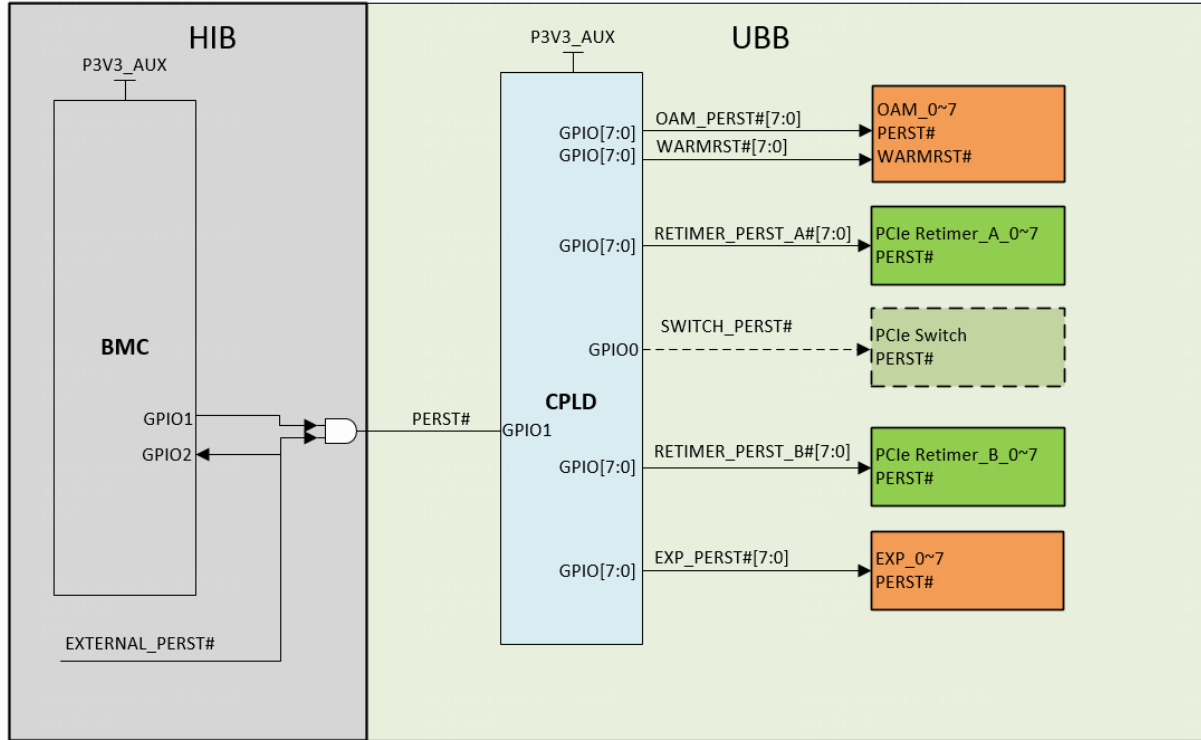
HIB

P3V3_AUX

BMC

GPIO1

GPIO2

EXTERNAL_PERST#

PERST#

UBB

P3V3_AUX

CPLD

GPIO1

GPIO[7:0]

GPIO[7:0]

OAM_PERST#[7:0]

WARMRST#[7:0]

OAM_0~7
PERST#
WARMRST#

GPIO[7:0]

RETIMER_PERST_A#[7:0]

PCIe Retimer_A_0~7
PERST#

GPIO0

SWITCH_PERST#

PCIe Switch
PERST#

GPIO[7:0]

RETIMER_PERST_B#[7:0]

PCIe Retimer_B_0~7
PERST#

GPIO[7:0]

EXP_PERST#[7:0]

EXP_0~7
PERST#